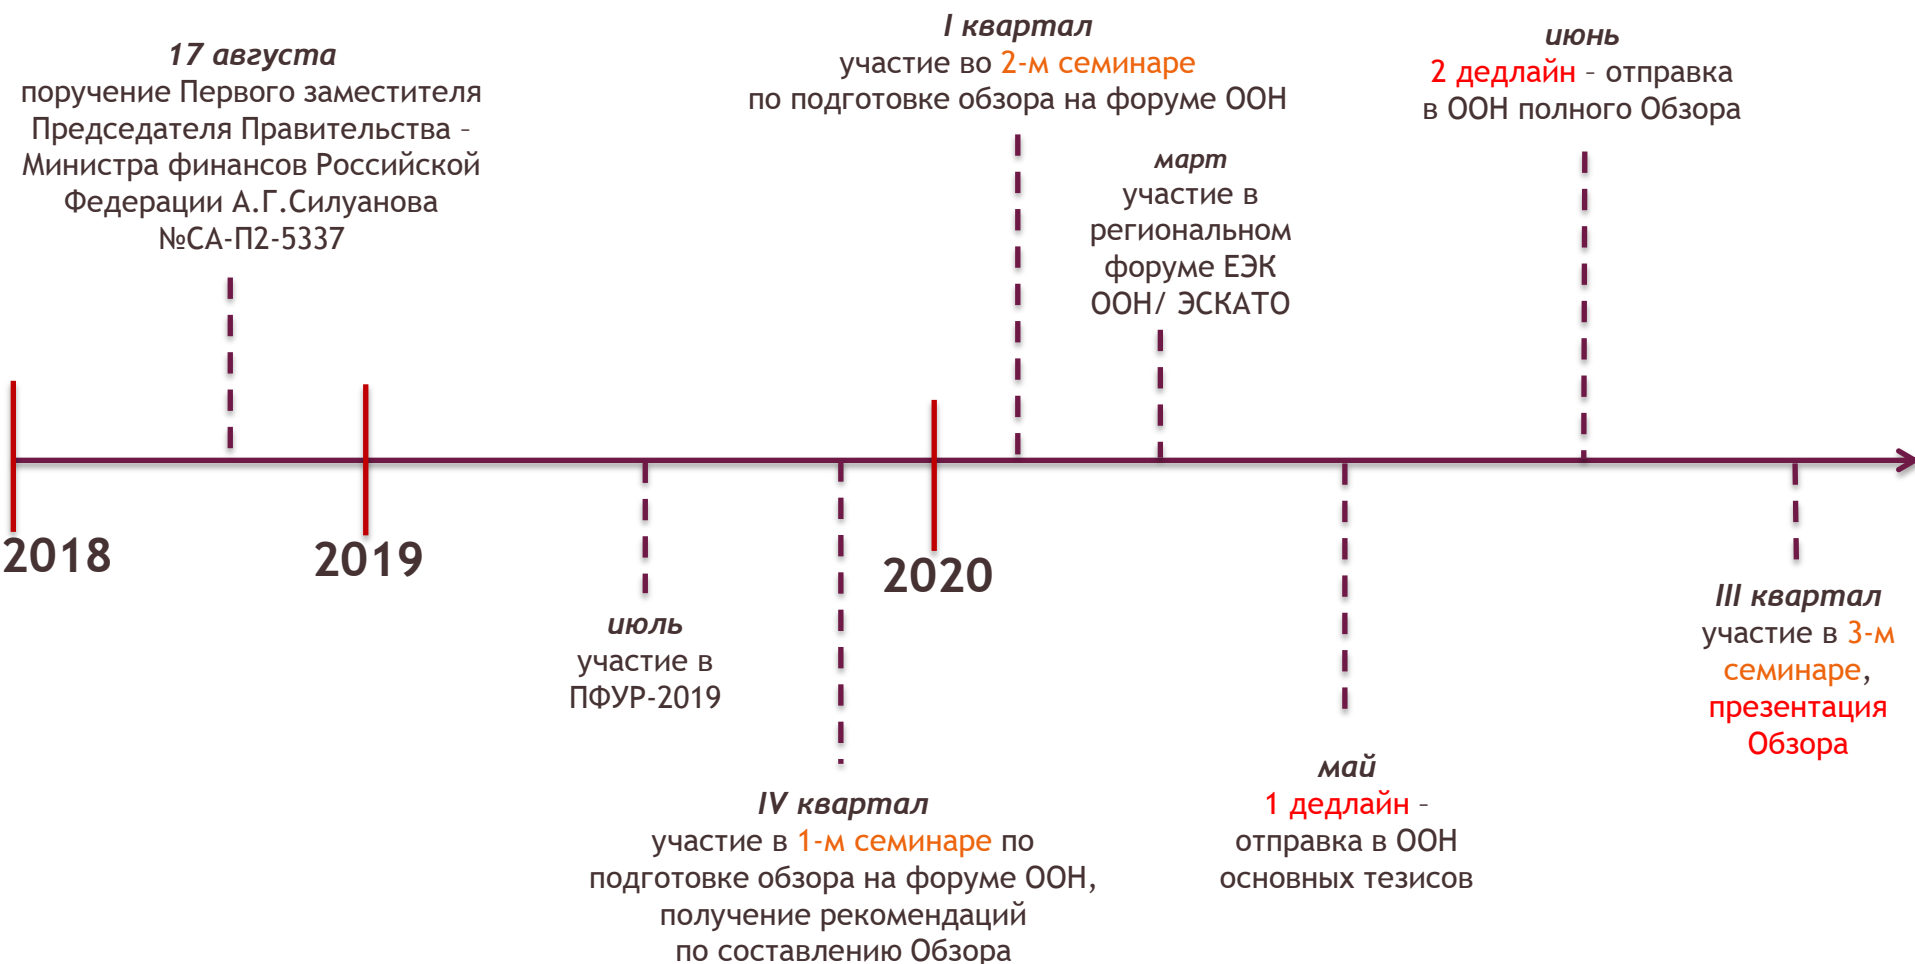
17 августа
поручение Первого заместителя Председателя Правительства – Министра финансов Российской Федерации А.Г.Силуанова №СА-П2-5337

I квартал
участие во 2-м семинаре по подготовке обзора на форуме ООН

март
участие в региональном форуме ЕЭК ООН/ ЭСКАТО

июнь
2 дедлайн – отправка в ООН полного Обзора

2018

2019

2020

июль
участие в ПФУР-2019

IV квартал
участие в 1-м семинаре по подготовке обзора на форуме ООН, получение рекомендаций по составлению Обзора

май
1 дедлайн – отправка в ООН основных тезисов

III квартал
участие в 3-м семинаре, презентация Обзора